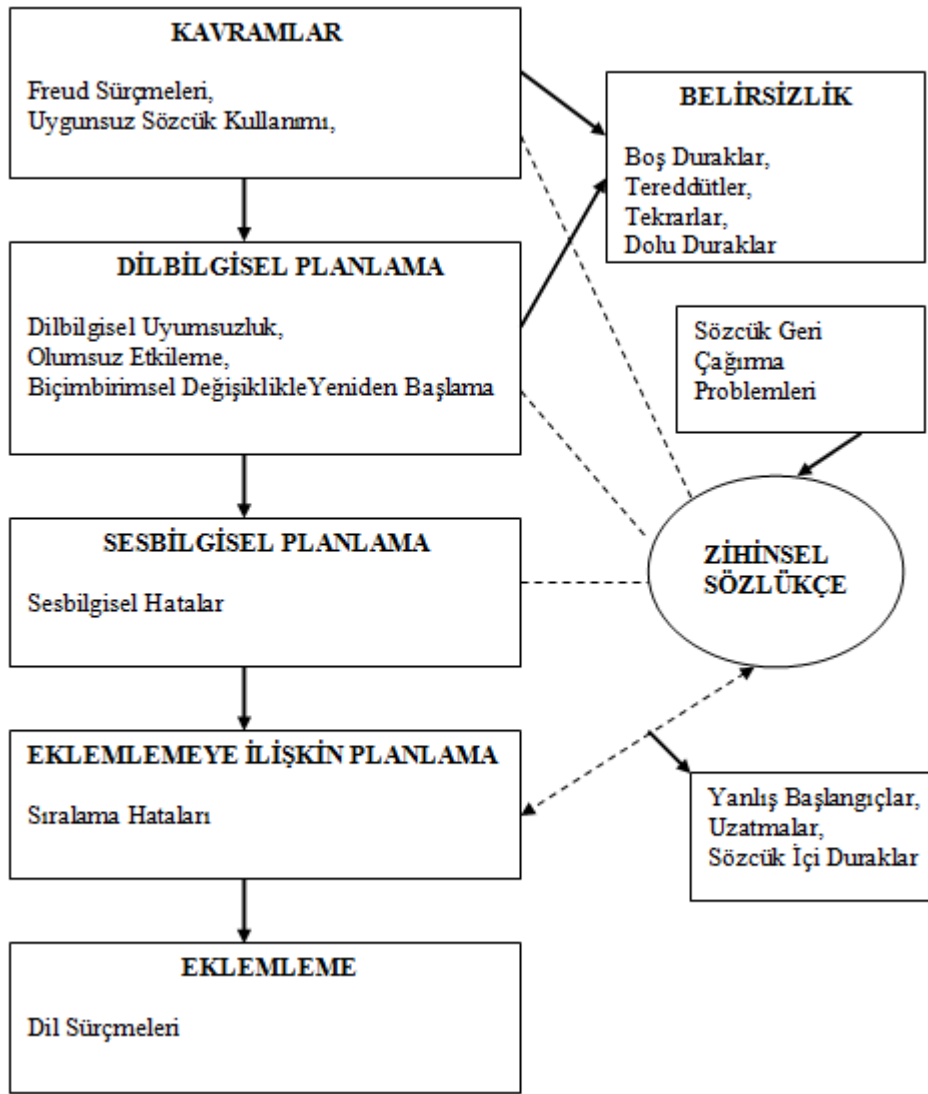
KAVRAMLAR

Freud Sürçmeleri,
Uygunsuz Sözcük Kullanımı,

BELİRSİZLİK

Boş Duraklar,
Tereddütler,
Tekrarlar,
Dolu Duraklar

DİLBİLGİSEL PLANLAMA

Dilbilgisel Uyumsuzluk,
Olumsuz Etkileme,
Biçimbirimsel DeğişiklikleYeniden Başlama

Sözcük Geri Çağırma Problemleri

SESBİLGİSEL PLANLAMA

Sesbilgisel Hatalar

ZİHİNSEL SÖZLÜKÇE

EKLEMLEMEYE İLİŞKİN PLANLAMA

Sıralama Hataları

Yanlış Başlangıçlar,
Uzatmalar,
Sözcük İçi Duraklar

EKLEMLEME

Dil Sürçmeleri